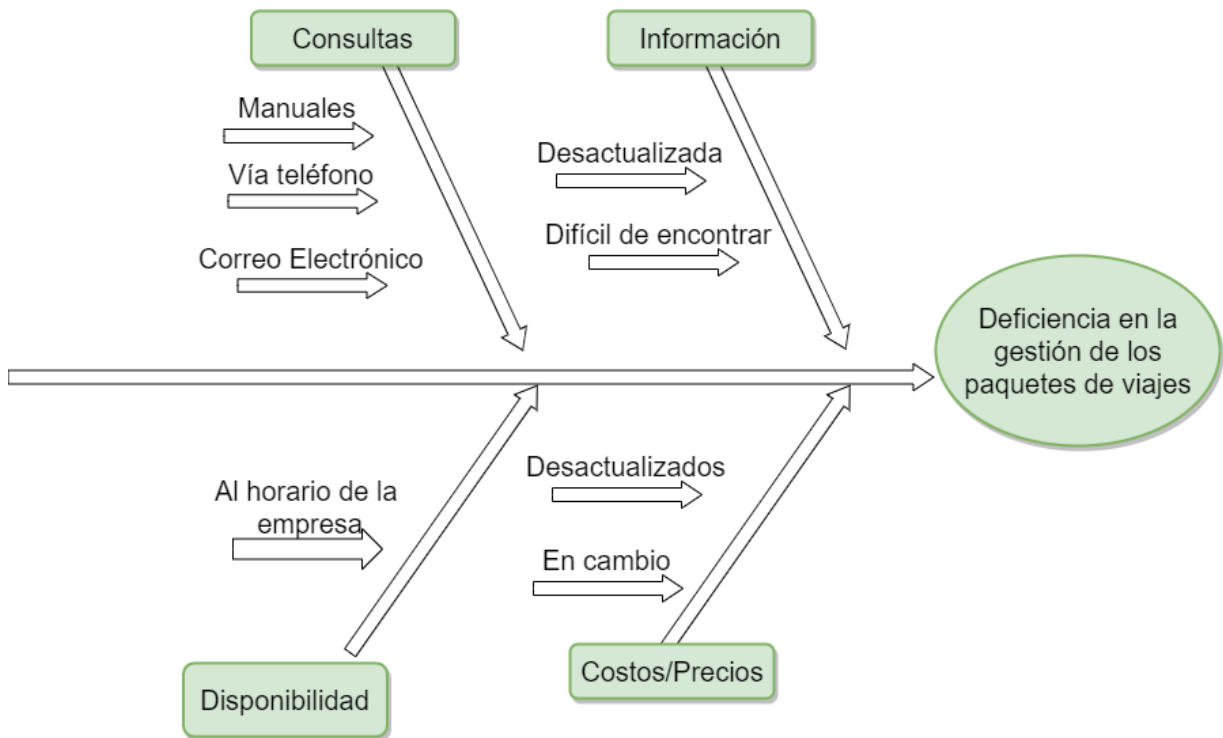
Consultas

Información

Manuales

Vía teléfono

Correo Electrónico

Desactualizada

Difícil de encontrar

Deficiencia en la gestión de los paquetes de viajes

Al horario de la empresa

Desactualizados

En cambio

Disponibilidad

Costos/Precios